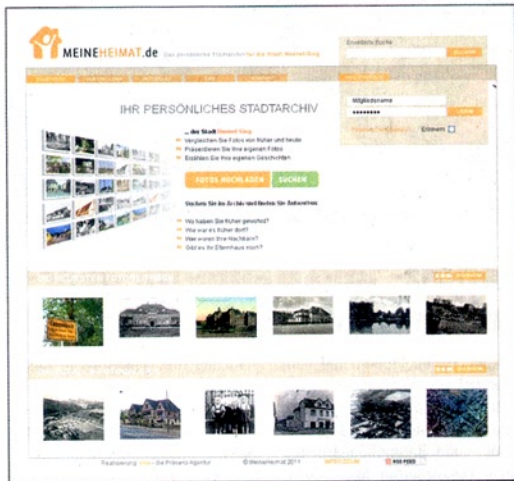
MEINEHEIMAT.de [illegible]

Erweiterte Suche

SUCHEN

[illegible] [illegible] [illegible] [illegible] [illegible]

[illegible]

Mitgliedsname

LOGIN

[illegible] Erinnern

IHR PERSÖNLICHES STADTARCHIV

... der Stadt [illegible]

Vergleichen Sie Fotos von früher und heute

Präsentieren Sie Ihre eigenen Fotos

Erzählen Sie Ihre eigenen Geschichten

FOTOS HOCHLADEN

SUCHEN

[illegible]

Wo haben Sie früher gewohnt?

Wie war es früher dort?

Wer waren Ihre Nachbarn?

Gibt es Ihr Elternhaus noch?

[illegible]

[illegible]

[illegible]

© Meineheimat.de 2011

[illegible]

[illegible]